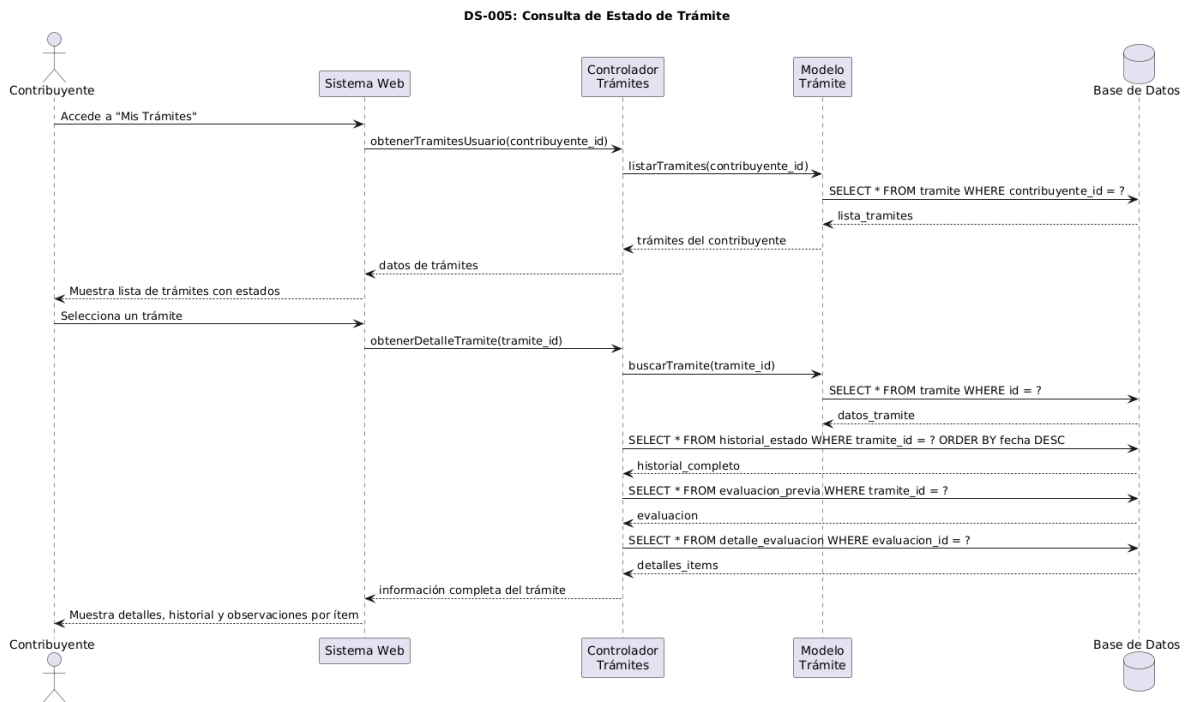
DS-005: Consulta de Estado de Trámite

Contribuyente

Sistema Web

Controlador Trámites

Modelo Trámite

Base de Datos

Accede a "Mis Trámites"

obtenerTramitesUsuario(contribuyente_id)

listarTramites(contribuyente_id)

SELECT * FROM tramite WHERE contribuyente_id = ?

lista_tramites

trámites del contribuyente

datos de trámites

Muestra lista de trámites con estados

Selecciona un trámite

obtenerDetalleTramite(tramite_id)

buscarTramite(tramite_id)

SELECT * FROM tramite WHERE id = ?

datos_tramite

SELECT * FROM historial_estado WHERE tramite_id = ? ORDER BY fecha DESC

historial_completo

SELECT * FROM evaluacion_previa WHERE tramite_id = ?

evaluacion

SELECT * FROM detalle_evaluacion WHERE evaluacion_id = ?

detalles_items

información completa del trámite

Muestra detalles, historial y observaciones por ítem

Contribuyente

Sistema Web

Controlador Trámites

Modelo Trámite

Base de Datos